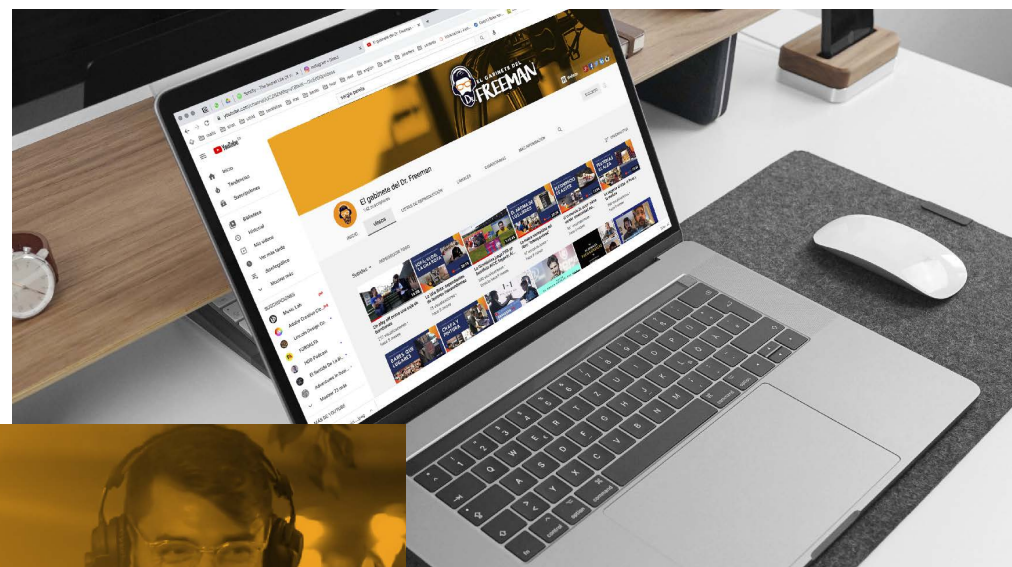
EL GABINETE DEL Dr. FREEMAN

YouTube

Inicio
Tendencias
Suscripciones
Biblioteca
Historial
Mis vídeos
Ver más tarde
Mostrar más

SUSCRIPCIONES

El gabinete del Dr. Freeman

INICIO
VÍDEOS
LISTAS DE REPRODUCCIÓN
CANALES
COMUNIDAD
MÁS INFORMACIÓN

SUSCRITO

esc
command
option
control
command
option